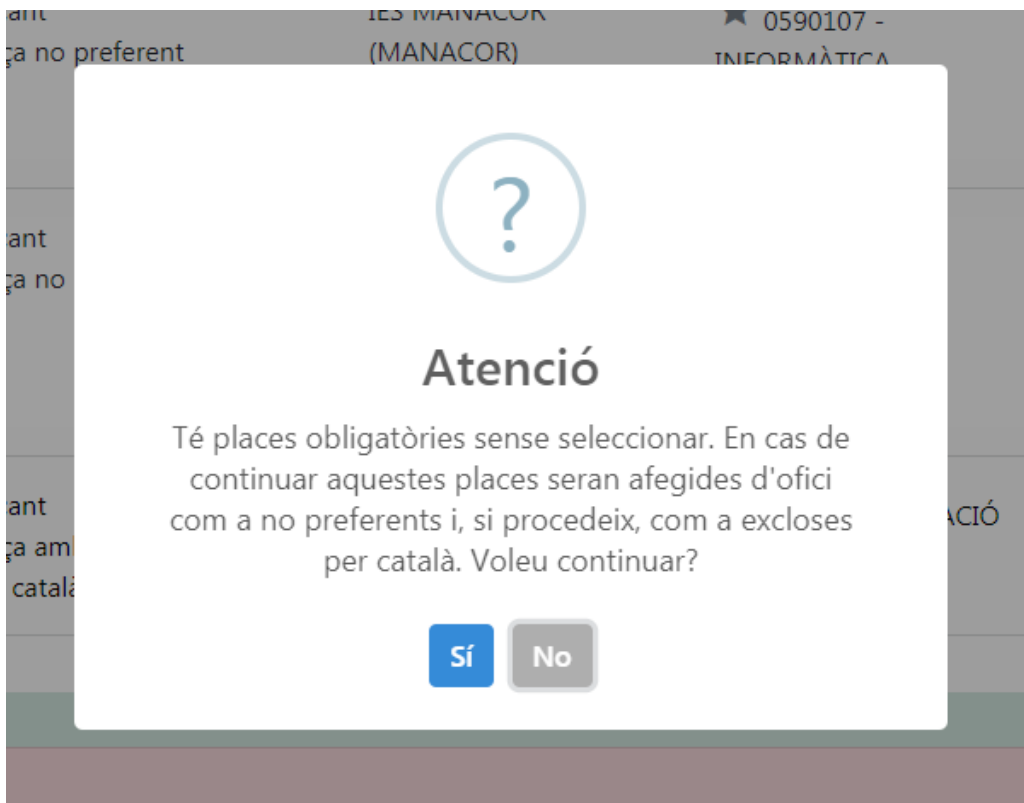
ant
ça no preferent

IES MANACOR (MANACOR)

0590107 - INFORMÀTICA

ant
ça no

ant
ça aml
català

ACIÓ

?

Atenció

Té places obligatòries sense seleccionar. En cas de continuar aquestes places seran afegides d'ofici com a no preferents i, si procedeix, com a excloses per català. Voleu continuar?

Sí No